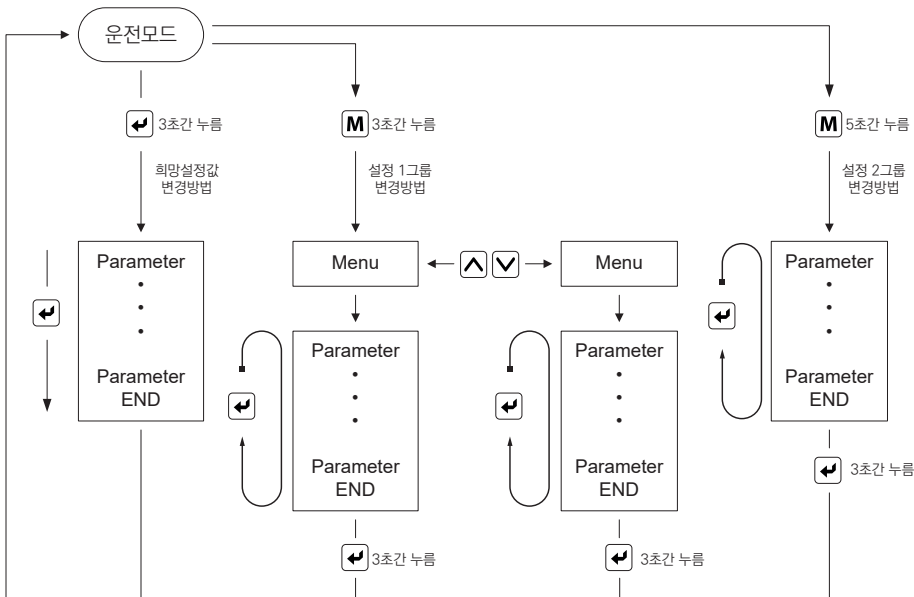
운전모드

3초간 누름

희망설정값
변경방법

M 3초간 누름

설정 1그룹
변경방법

M 5초간 누름

설정 2그룹
변경방법

Parameter
•
•
•
Parameter
END

Menu

Menu

Parameter
•
•
•
Parameter
END

Parameter
•
•
•
Parameter
END

Parameter
•
•
•
Parameter
END

3초간 누름

3초간 누름

3초간 누름